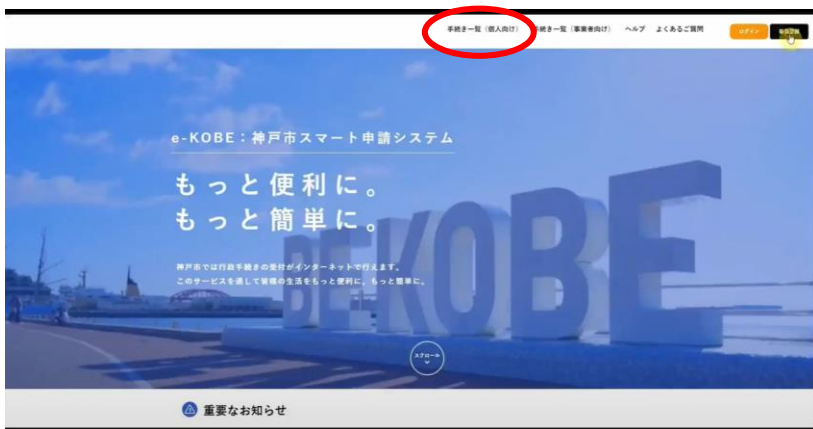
手続き一覧（個人向け）　手続き一覧（事業者向け）　ヘルプ　よくあるご質問　ログイン　新規登録

e-KOBE：神戸市スマート申請システム

もっと便利に。
もっと簡単に。

神戸市では行政手続きの受付がインターネットで行えます。
このサービスを通して皆様の生活をもっと便利に、もっと簡単に。

BE KOBE

スクロール

重要なお知らせ